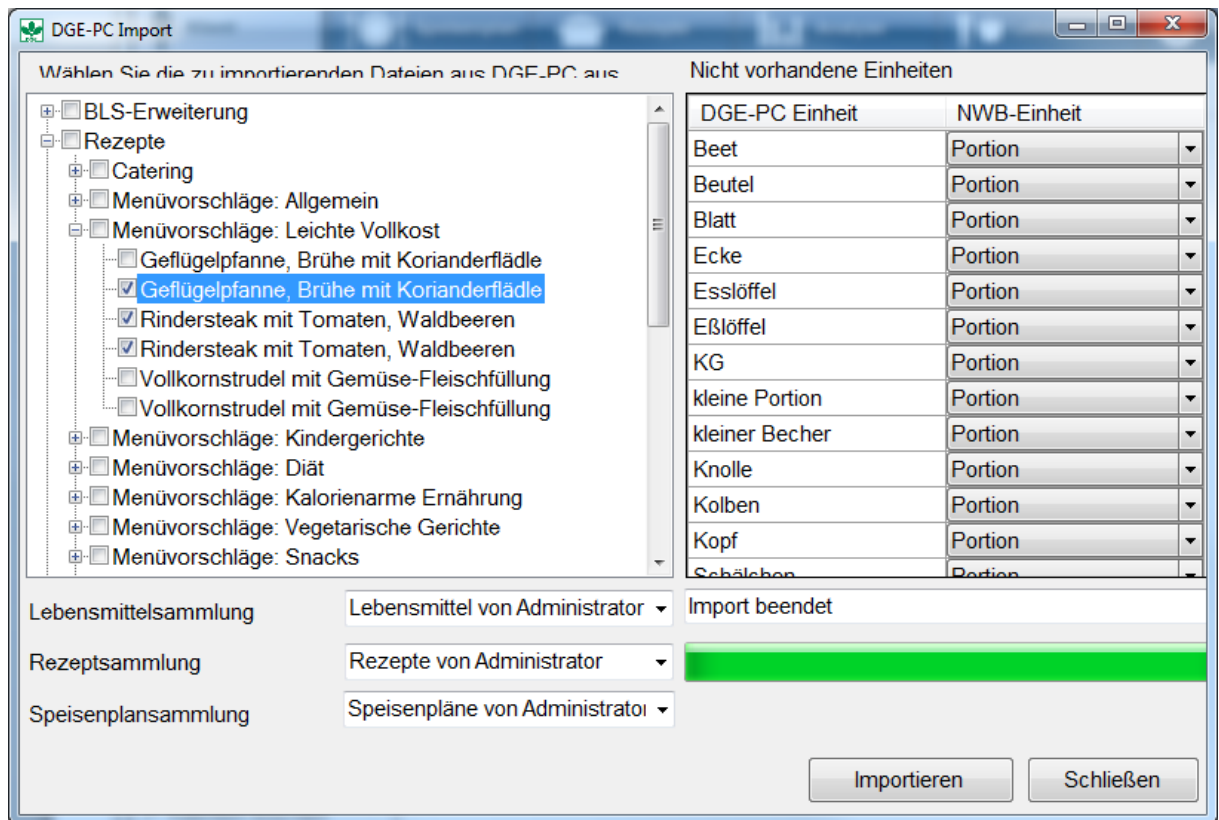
DGE-PC Import

Wählen Sie die zu importierenden Dateien aus DGE-PC aus

BLS-Erweiterung
Rezepte
Catering
Menüvorschläge: Allgemein
Menüvorschläge: Leichte Vollkost
Geflügelpfanne, Brühe mit Korianderflädle
Geflügelpfanne, Brühe mit Korianderflädle
Rindersteak mit Tomaten, Waldbeeren
Rindersteak mit Tomaten, Waldbeeren
Vollkornstrudel mit Gemüse-Fleischfüllung
Vollkornstrudel mit Gemüse-Fleischfüllung
Menüvorschläge: Kindergerichte
Menüvorschläge: Diät
Menüvorschläge: Kalorienarme Ernährung
Menüvorschläge: Vegetarische Gerichte
Menüvorschläge: Snacks

Nicht vorhandene Einheiten

| DGE-PC Einheit | NWB-Einheit |
|---|---|
| Beet | Portion |
| Beutel | Portion |
| Blatt | Portion |
| Ecke | Portion |
| Esslöffel | Portion |
| Eßlöffel | Portion |
| KG | Portion |
| kleine Portion | Portion |
| kleiner Becher | Portion |
| Knolle | Portion |
| Kolben | Portion |
| Kopf | Portion |
| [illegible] | Portion |

Lebensmittelsammlung | Lebensmittel von Administrator
Rezeptsammlung | Rezepte von Administrator
Speisenplansammlung | Speisenpläne von Administrator

Import beendet

Importieren
Schließen